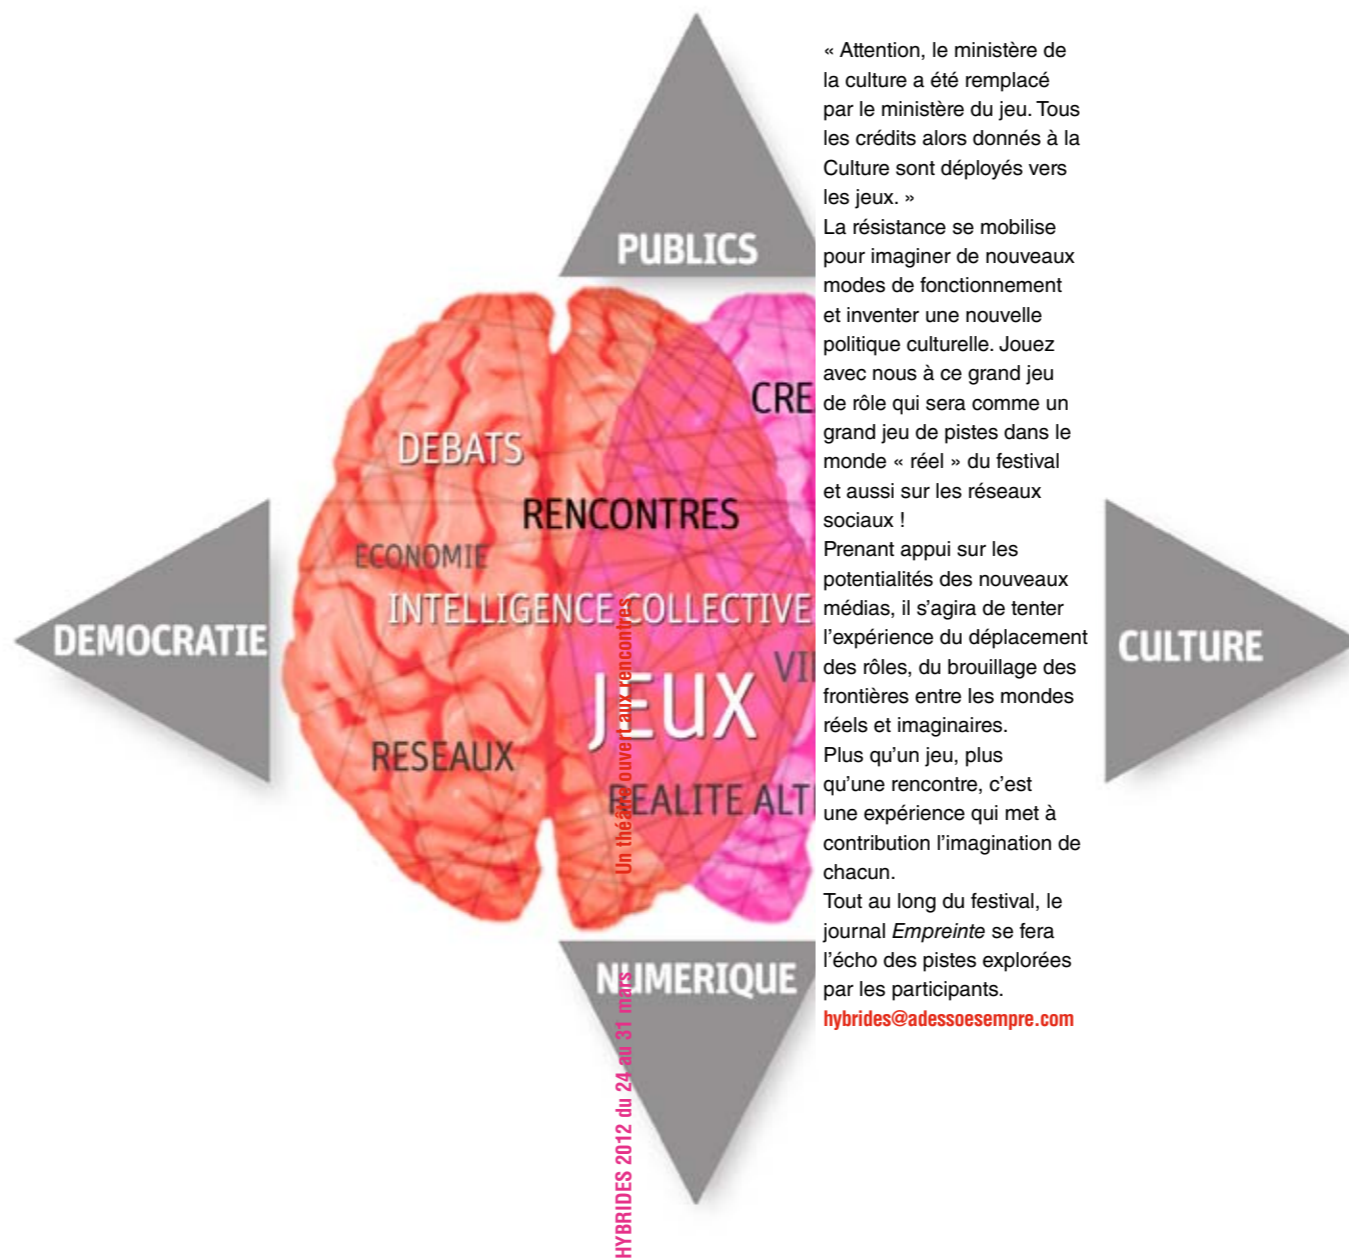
PUBLICS

DEBATS

RENCONTRES

ECONOMIE

INTELLIGENCE COLLECTIVE

JEUX

RESEAUX

REALITE ALT

CRE

VI

DEMOCRATIE

CULTURE

NUMERIQUE

Un théâtre ouvert aux rencontres

HYBRIDES 2012 du 24 au 31 mars

« Attention, le ministère de la culture a été remplacé par le ministère du jeu. Tous les crédits alors donnés à la Culture sont déployés vers les jeux. »
La résistance se mobilise pour imaginer de nouveaux modes de fonctionnement et inventer une nouvelle politique culturelle. Jouez avec nous à ce grand jeu de rôle qui sera comme un grand jeu de pistes dans le monde « réel » du festival et aussi sur les réseaux sociaux !
Prenant appui sur les potentialités des nouveaux médias, il s'agira de tenter l'expérience du déplacement des rôles, du brouillage des frontières entre les mondes réels et imaginaires.
Plus qu'un jeu, plus qu'une rencontre, c'est une expérience qui met à contribution l'imagination de chacun.
Tout au long du festival, le journal Empreinte se fera l'écho des pistes explorées par les participants.
hybrides@adessoesempre.com